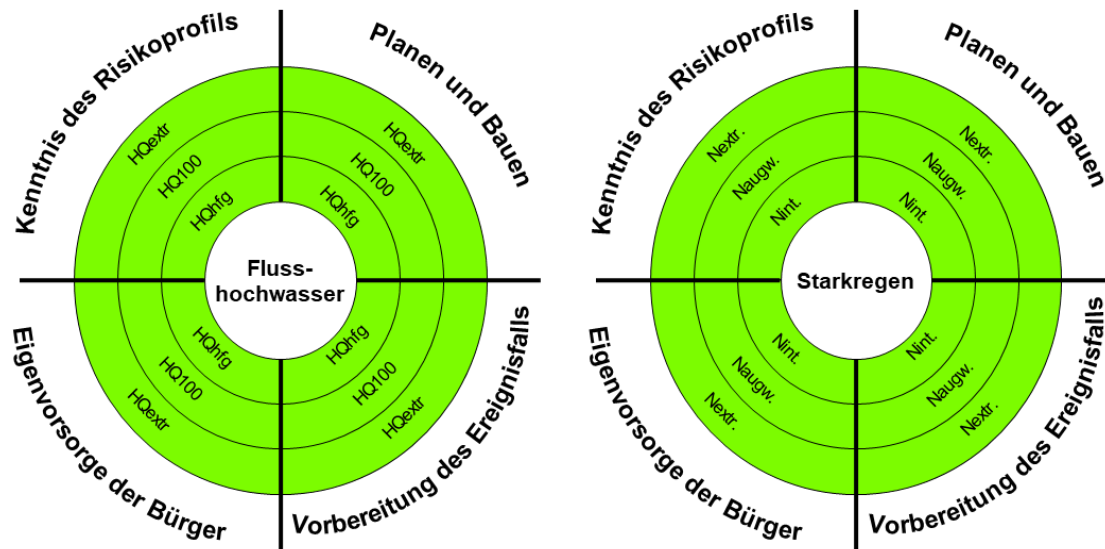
Kenntnis des Risikoprofils

Planen und Bauen

HQextr
HQ100
HQhfg

HQextr
HQ100
HQhfg

Fluss-
hochwasser

HQhfg
HQ100
HQextr

HQhfg
HQ100
HQextr

Eigenvorsorge der Bürger

Vorbereitung des Ereignisfalls

Kenntnis des Risikoprofils

Planen und Bauen

Nextr.
Naugw.
Nint.

Nextr.
Naugw.
Nint.

Starkregen

Nint.
Naugw.
Nextr.

Nint.
Naugw.
Nextr.

Eigenvorsorge der Bürger

Vorbereitung des Ereignisfalls